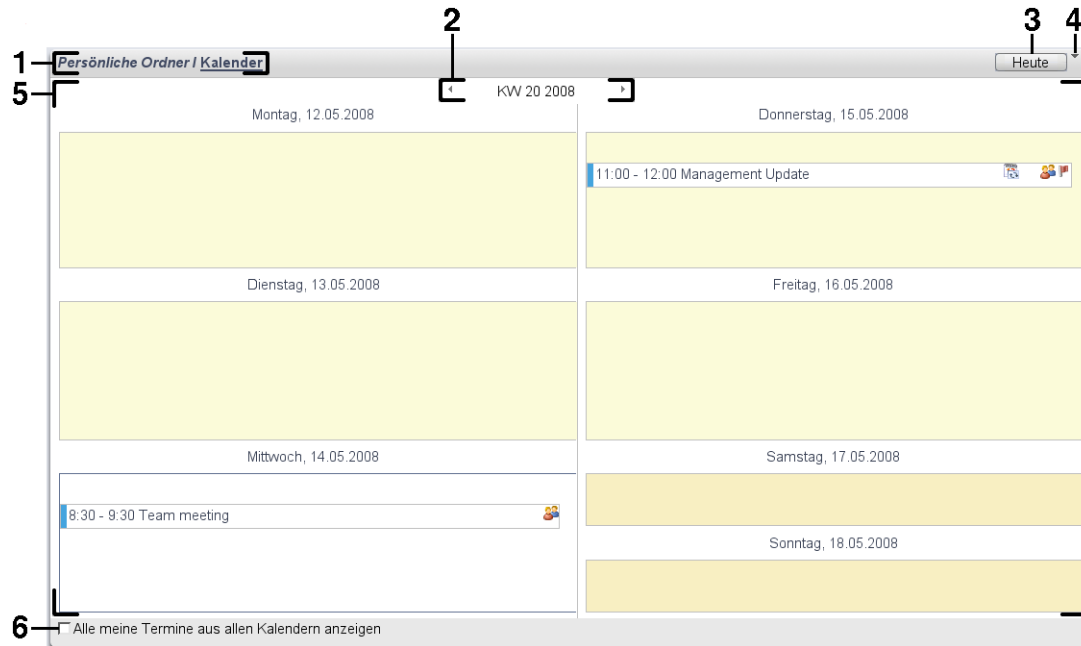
1 Persönliche Ordner / Kalender

2

3 Heute

4

5

KW 20 2008

Montag, 12.05.2008

Donnerstag, 15.05.2008

11:00 - 12:00 Management Update

Dienstag, 13.05.2008

Freitag, 16.05.2008

Mittwoch, 14.05.2008

8:30 - 9:30 Team meeting

Samstag, 17.05.2008

Sonntag, 18.05.2008

6 Alle meine Termine aus allen Kalendern anzeigen